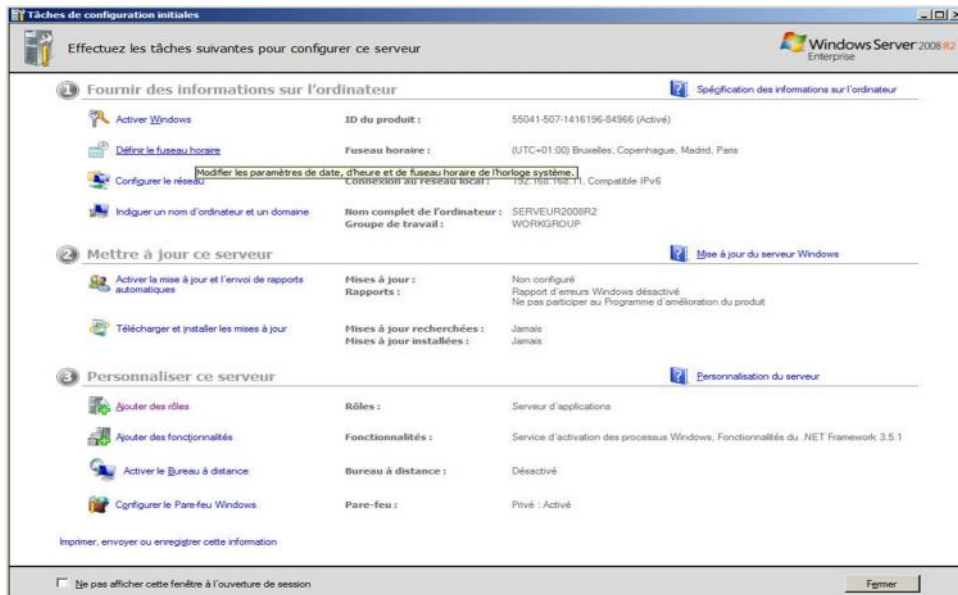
Tâches de configuration initiales

Effectuez les tâches suivantes pour configurer ce serveur

Windows Server 2008 R2 Enterprise

1 Fournir des informations sur l'ordinateur

Spécification des informations sur l'ordinateur

Activer Windows | ID du produit : | 55041-507-1416196-84966 (Activé)

Définir le fuseau horaire | Fuseau horaire : | (UTC+01:00) Bruxelles, Copenhague, Madrid, Paris

Modifier les paramètres de date, d'heure et de fuseau horaire de l'horloge système.

Configurer le réseau | Connexion au réseau local : | 192.168.168.11, Compatible IPv6

Indiquer un nom d'ordinateur et un domaine | Nom complet de l'ordinateur : | SERVEUR2008R2
Groupe de travail : | WORKGROUP

2 Mettre à jour ce serveur

Mise à jour du serveur Windows

Activer la mise à jour et l'envoi de rapports automatiques | Mises à jour : | Non configuré
Rapports : | Rapport d'erreurs Windows désactivé
Ne pas participer au Programme d'amélioration du produit

Télécharger et installer les mises à jour | Mises à jour recherchées : | Jamais
Mises à jour installées : | Jamais

3 Personnaliser ce serveur

Personnalisation du serveur

Ajouter des rôles | Rôles : | Serveur d'applications

Ajouter des fonctionnalités | Fonctionnalités : | Service d'activation des processus Windows, Fonctionnalités du .NET Framework 3.5.1

Activer le Bureau à distance | Bureau à distance : | Désactivé

Configurer le Pare-feu Windows | Pare-feu : | Privé : Activé

Imprimer, envoyer ou enregistrer cette information

Ne pas afficher cette fenêtre à l'ouverture de session

Fermer